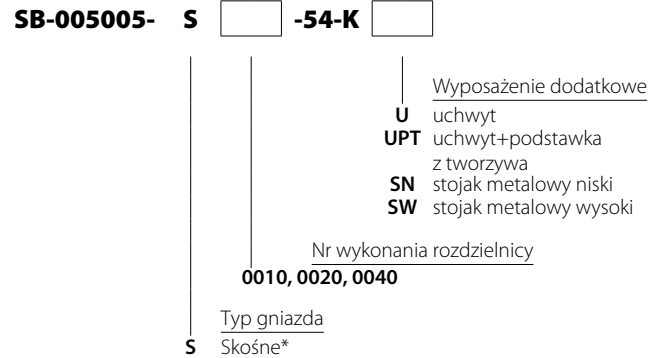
SB-005005- S [ ] -54-K [ ]

Wyposażenie dodatkowe
U uchwyt
UPT uchwyt+podstawka z tworzywa
SN stojak metalowy niski
SW stojak metalowy wysoki

Nr wykonania rozdzielnicy
0010, 0020, 0040

Typ gniazda
S Skośne*